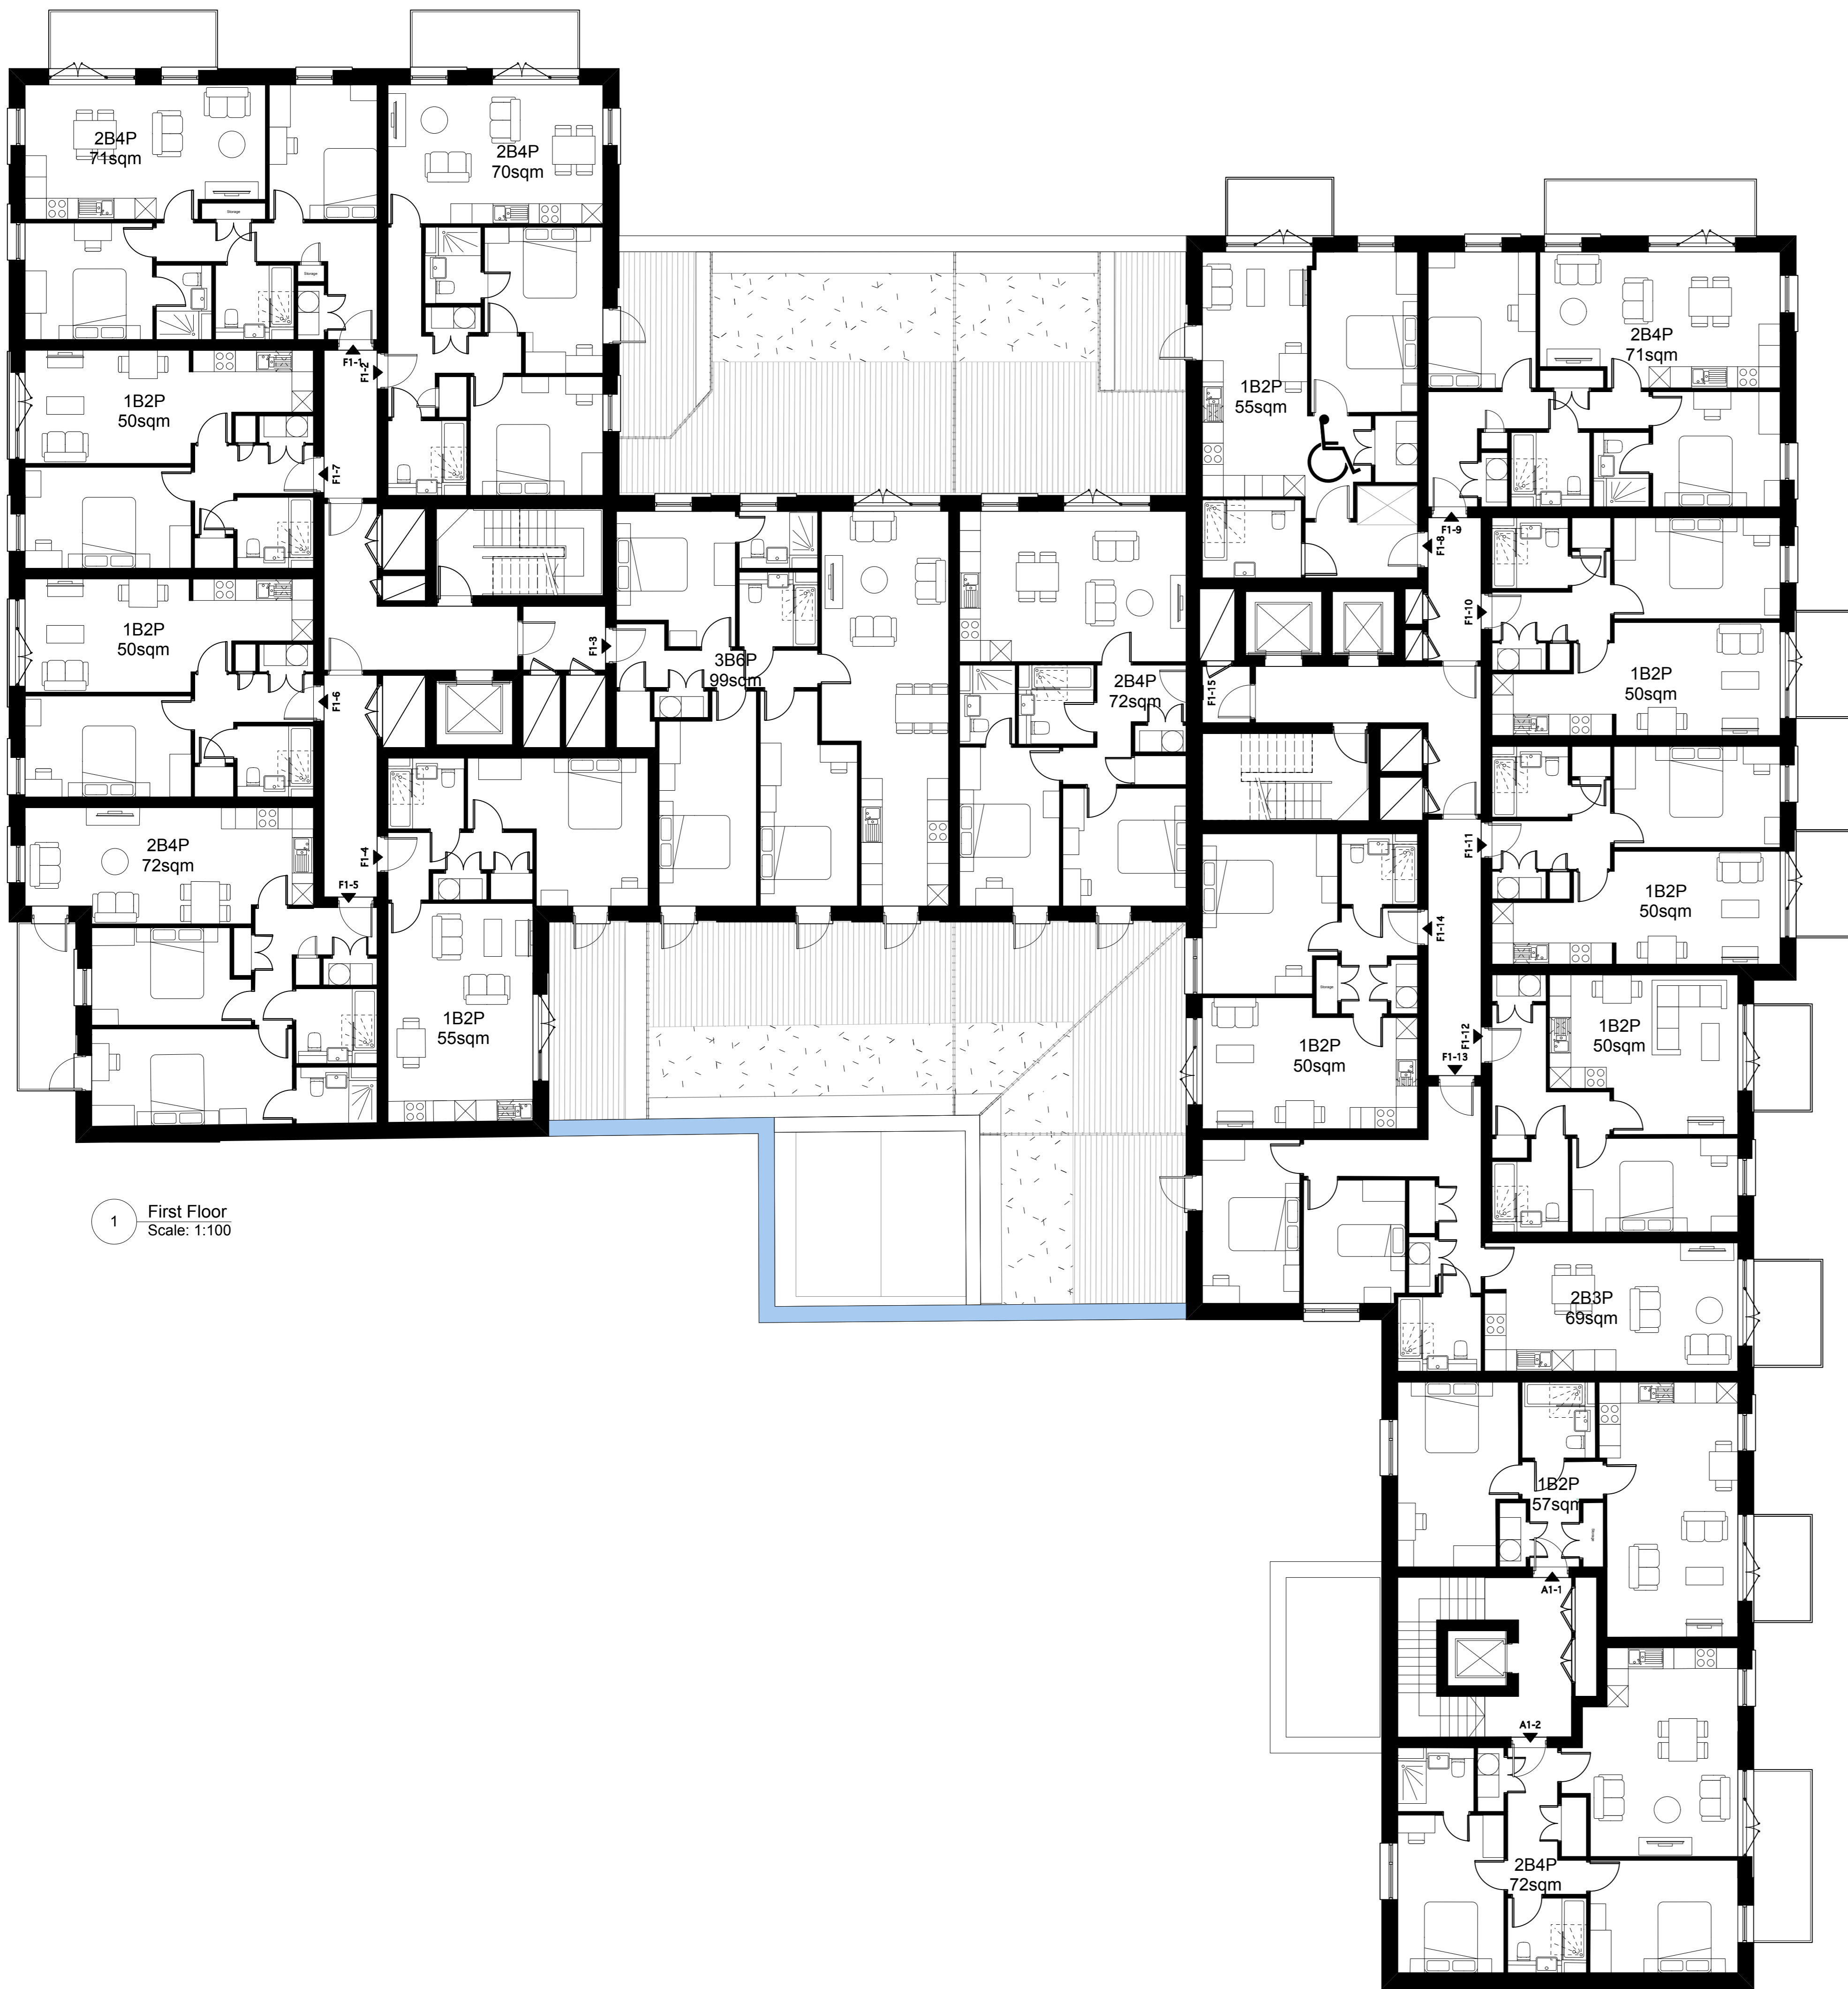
2B4P
71sqm

2B4P
70sqm

Storage

Storage

F1-1

F1-2

1B2P
50sqm

F1-7

1B2P
50sqm

F1-6

2B4P
72sqm

F1-4

F1-5

1B2P
55sqm

F1-3

3B6P
99sqm

2B4P
72sqm

1B2P
55sqm

2B4P
71sqm

F1-8

F1-9

F1-10

1B2P
50sqm

F1-15

F1-11

1B2P
50sqm

F1-14

Storage

1B2P
50sqm

F1-12

F1-13

1B2P
50sqm

2B3P
69sqm

1B2P
57sqm

A1-1

A1-2

2B4P
72sqm

1
First Floor
Scale: 1:100